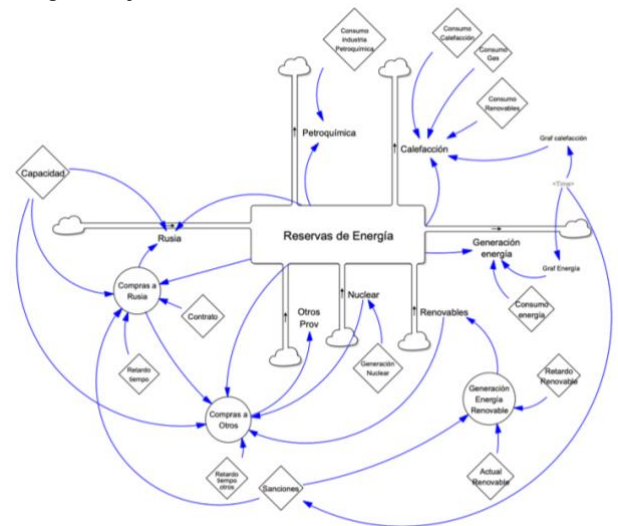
Consumo industria Petroquímica

Consumo Calefacción

Consumo Gas

Consumo Renovables

Petroquímica

Calefacción

Graf calefacción

Capacidad

<Time>

Rusia

Reservas de Energía

Generación energía

Graf Energía

Compras a Rusia

Contrato

Otros Prov

Nuclear

Renovables

Consumo energía

Retardo tiempo

Generación Nuclear

Retardo Renovable

Generación Energía Renovable

Compras a Otros

Retardo tiempo otros

Sanciones

Actual Renovable